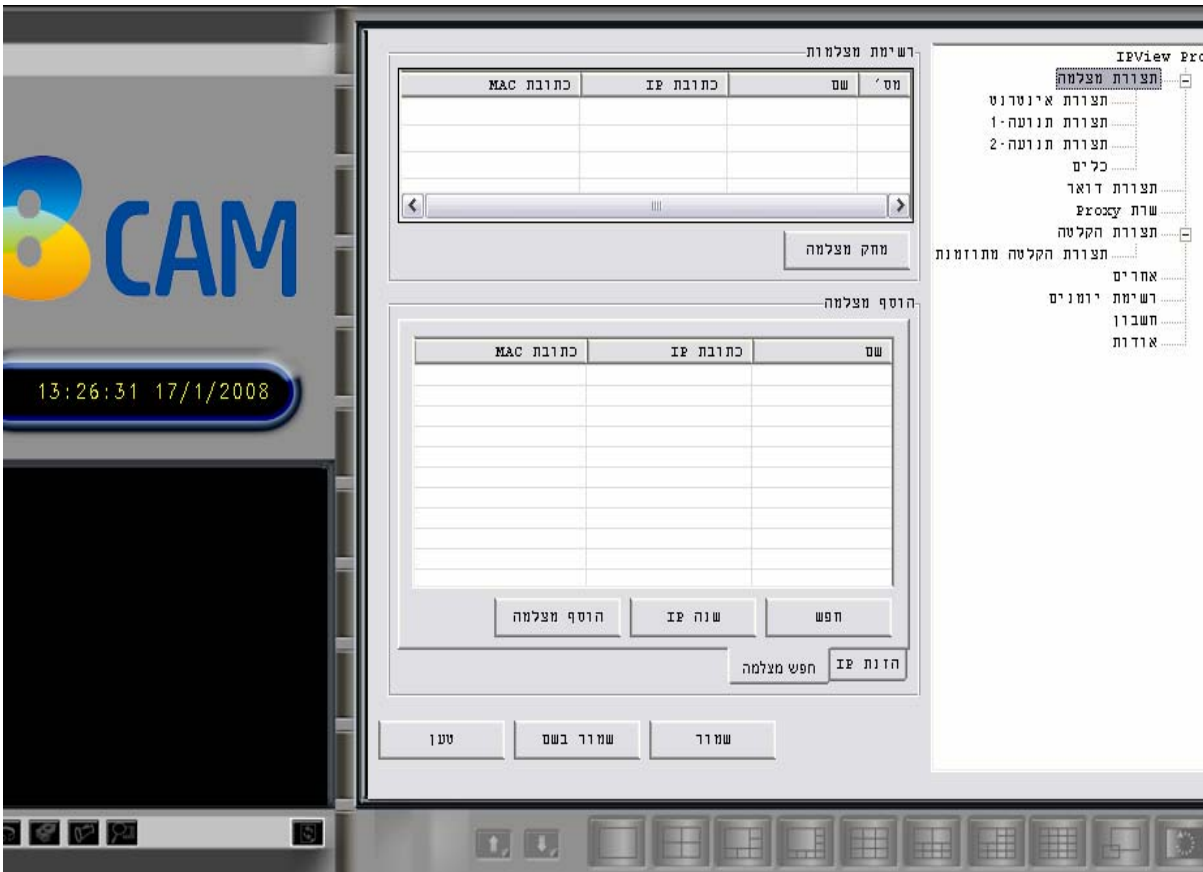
CAM

13:26:31 17/1/2008

רשימת מצלמות

| מס׳ | שם | כתובת IP | כתובת MAC |
|---|---|---|---|
| | | | |
| | | | |
| | | | |

III

מחק מצלמה

הוסף מצלמה

| שם | כתובת IP | כתובת MAC |
|---|---|---|
| | | |

חפש

שנה IP

הוסף מצלמה

הזנת IP

חפש מצלמה

שמור

שמור בשם

טען

IPView Pro

תצורת מצלמה

תצורת אינטרנט

תצורת תנועה-1

תצורת תנועה-2

כלים

תצורת דואר

שרת Proxy

תצורת הקלטה

תצורת הקלטה מתוזמנת

אחרים

רשימת יומנים

חשבון

אודות